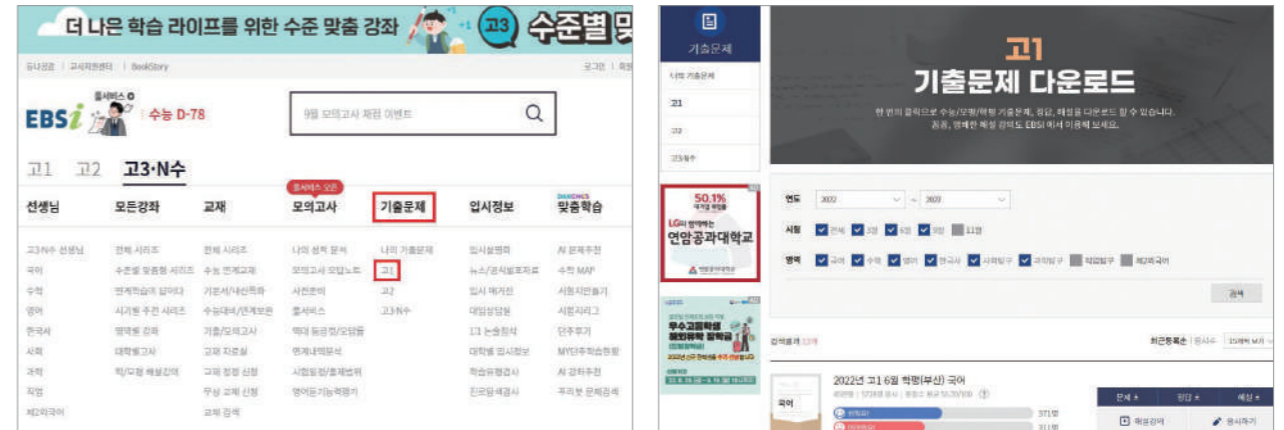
더 나은 학습 라이프를 위한 수준 맞춤 강좌 고3 수준별 맞

두나생활 | 고객지원센터 | BookStory

로그인 | 회

EBSi 홈서비스 수능 D-78

9월 모의고사 채점 이벤트

고1 고2 고3·N수

선생님 모든강좌 교재 홈서비스 오픈 모의고사 기출문제 입시정보 DANCHOO 맞춤학습

고3·N수 선생님
국어
수학
영어
한국사
사회
과학
직업
제2외국어

전체 시리즈
수준별 맞춤형 시리즈
연계학습의 알아라
시기별 추천 시리즈
영역별 강좌
대학별고사
학/모집 해설강의

전체 시리즈
수능 연계교재
기본서/내신특화
수능대비/연계보완
기출/모의고사
교재 자료실
교재 정정 신청
무상 교재 신청
교재 검색

나의 성적 분석
모의고사 오답노트
사전준비
홈서비스
학대 등급컷/오답률
연계내역분석
시험일정/출제범위
영어듣기능력평가

나의 기출문제
고1
고2
고3·N수

입시설명회
뉴스/공식발표자료
입시 매거진
대입상담실
1:1 논술첨삭
대학별 입시정보
학습유형검사
진로탐색검사

AI 문제추천
수학 MAP
시험지만들기
시험지리그
단추후기
MY단추학습현황
AI 강좌추천
푸리봇 문제검색

기출문제

나의 기출문제
고1
고2
고3·N수

50.1%
LG와 함께하는
연암공과대학교

우수고등학생 해외유학 장학금

고1
기출문제 다운로드

한 번의 클릭으로 수능/모평/학평 기출문제, 정답, 해설을 다운로드 할 수 있습니다.
꼼꼼, 명쾌한 해설 강의도 EBSi 에서 이용해 보세요.

연도 2022 ~ 2023
시험 전체 3월 6월 9월 11월
영역 국어 수학 영어 한국사 사회탐구 과학탐구 직업탐구 제2외국어

검색

검색결과 12개
최근등록순 | 응시순 | 15개씩 보기

2022년 고1 6월 학평(부산) 국어
국어
371명
371명

문제 정답 해설
해설강의 응시하기